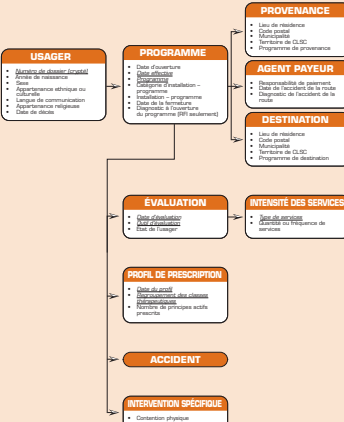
USAGER

- Numéro de dossier (crypté)
- Année de naissance
- Sexe
- Appartenance ethnique ou culturelle
- Langue de communication
- Appartenance religieuse
- Date de décès

PROGRAMME

- Date d'ouverture
- Date effective
- Programme
- Catégorie d'installation – programme
- Installation – programme
- Date de la fermeture
- Diagnostic à l'ouverture du programme (RI seulement)

PROVENANCE

- Lieu de résidence
- Code postal
- Municipalité
- Territoire de CLSC
- Programme de provenance

AGENT PAYEUR

- Responsabilité de paiement
- Date de l'accident de la route
- Diagnostic de l'accident de la route

DESTINATION

- Lieu de résidence
- Code postal
- Municipalité
- Territoire de CLSC
- Programme de destination

ÉVALUATION

- Date d'évaluation
- Outil d'évaluation
- État de l'usager

INTENSITÉ DES SERVICES

- Type de services
- Quantité ou fréquence de services

PROFIL DE PRESCRIPTION

- Date du profil
- Regroupement des classes thérapeutiques
- Nombre de principes actifs prescrits

ACCIDENT

INTERVENTION SPÉCIFIQUE

- Contention physique